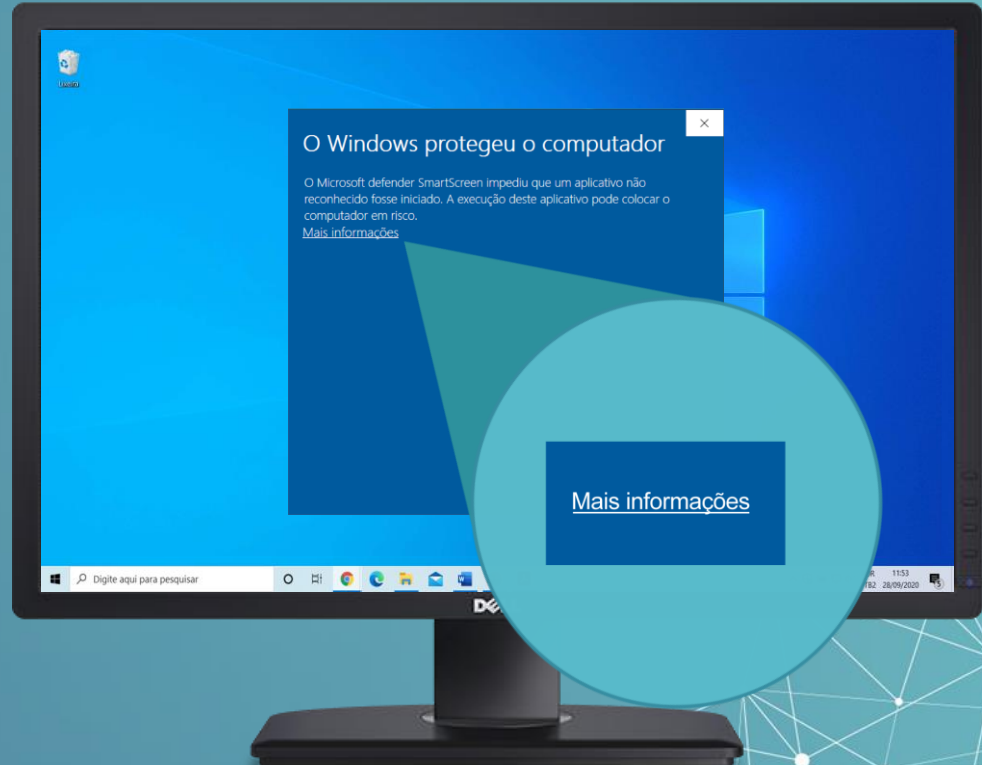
Lixeira

O Windows protegeu o computador

×

O Microsoft defender SmartScreen impediu que um aplicativo não reconhecido fosse iniciado. A execução deste aplicativo pode colocar o computador em risco.

Mais informações

Mais informações

Digite aqui para pesquisar

11:53
28/09/2020

DELL